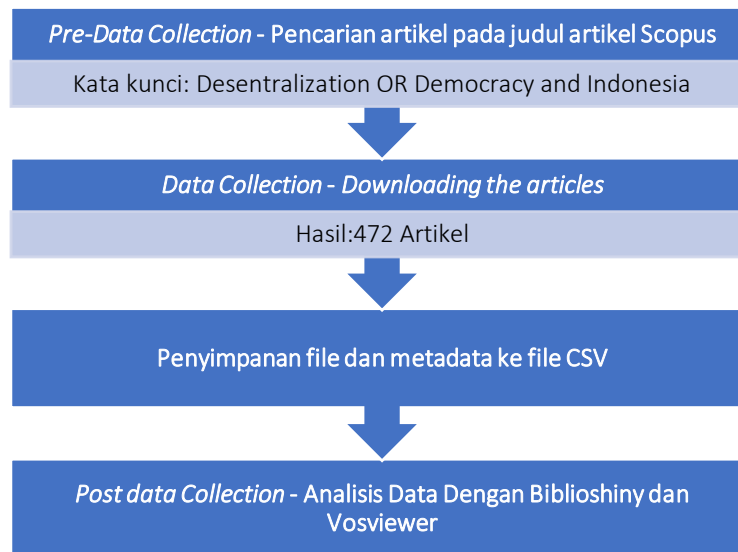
Pre-Data Collection - Pencarian artikel pada judul artikel Scopus

Kata kunci: Desentralization OR Democracy and Indonesia

Data Collection - Downloading the articles

Hasil:472 Artikel

Penyimpanan file dan metadata ke file CSV

Post data Collection - Analisis Data Dengan Biblioshiny dan Vosviewer